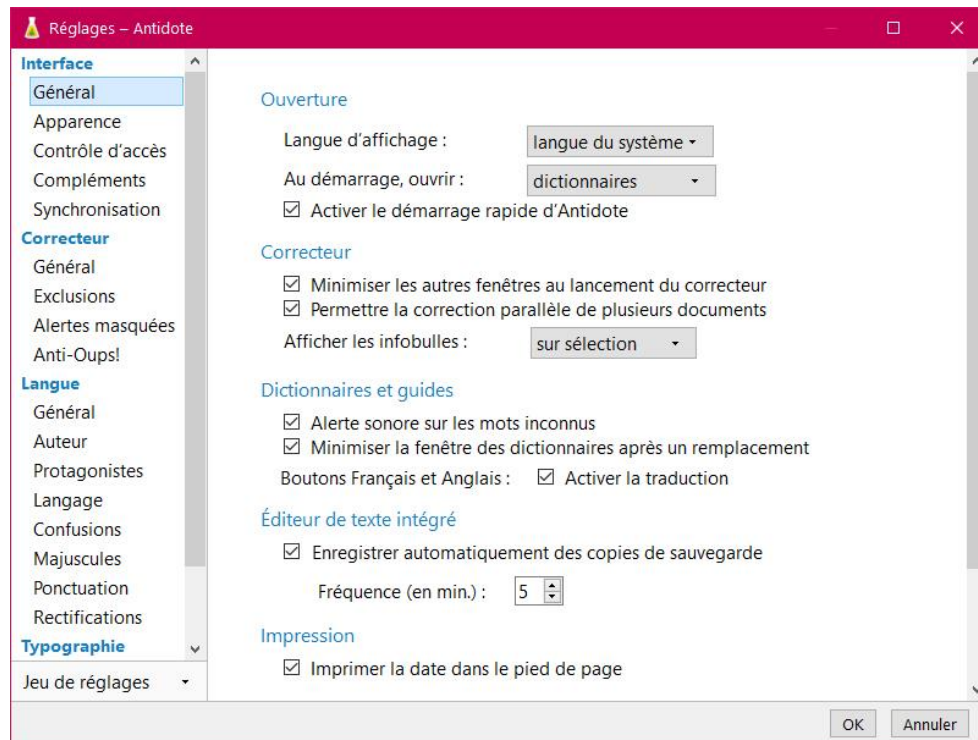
Réglages – Antidote

Interface
Général
Apparence
Contrôle d'accès
Compléments
Synchronisation
Correcteur
Général
Exclusions
Alertes masquées
Anti-Oups!
Langue
Général
Auteur
Protagonistes
Langage
Confusions
Majuscules
Ponctuation
Rectifications
Typographie
Jeu de réglages

Ouverture
Langue d'affichage : langue du système
Au démarrage, ouvrir : dictionnaires
☑ Activer le démarrage rapide d'Antidote

Correcteur
☑ Minimiser les autres fenêtres au lancement du correcteur
☑ Permettre la correction parallèle de plusieurs documents
Afficher les infobulles : sur sélection

Dictionnaires et guides
☑ Alerte sonore sur les mots inconnus
☑ Minimiser la fenêtre des dictionnaires après un remplacement
Boutons Français et Anglais : ☑ Activer la traduction

Éditeur de texte intégré
☑ Enregistrer automatiquement des copies de sauvegarde
Fréquence (en min.) : 5

Impression
☑ Imprimer la date dans le pied de page

OK Annuler